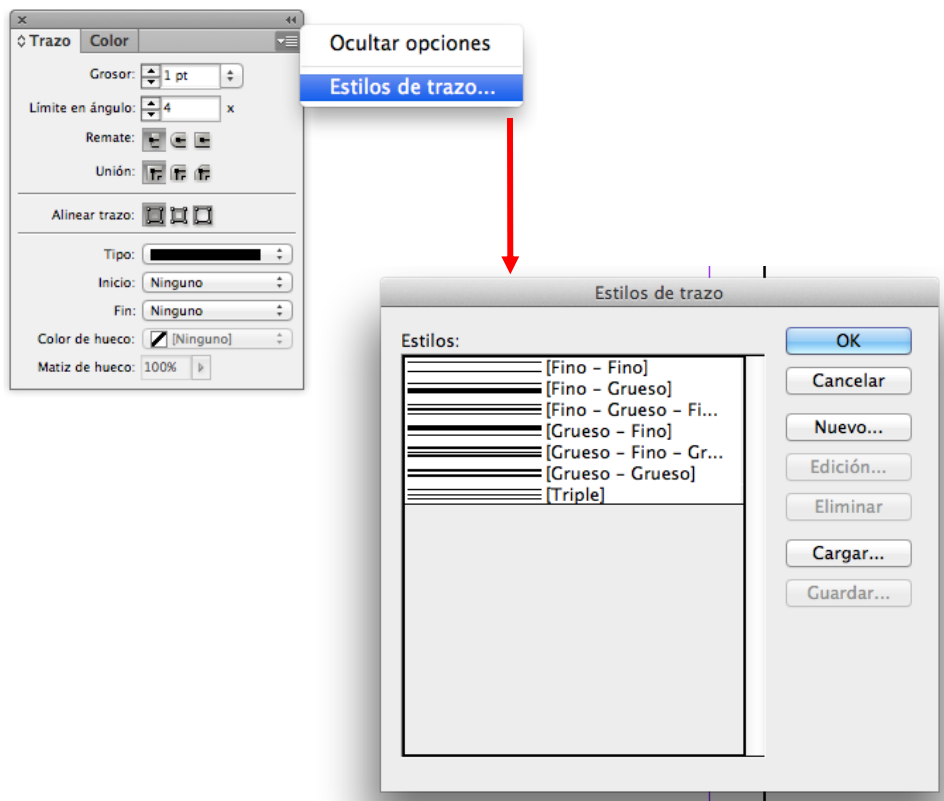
Trazo Color

Grosor: 1 pt

Límite en ángulo: 4 x

Remate:

Unión:

Alinear trazo:

Tipo:

Inicio: Ninguno

Fin: Ninguno

Color de hueco: [Ninguno]

Matiz de hueco: 100%

Ocultar opciones

Estilos de trazo...

Estilos de trazo

Estilos:

[Fino - Fino]
[Fino - Grueso]
[Fino - Grueso - Fi...
[Grueso - Fino]
[Grueso - Fino - Gr...
[Grueso - Grueso]
[Triple]

OK

Cancelar

Nuevo...

Edición...

Eliminar

Cargar...

Guardar...